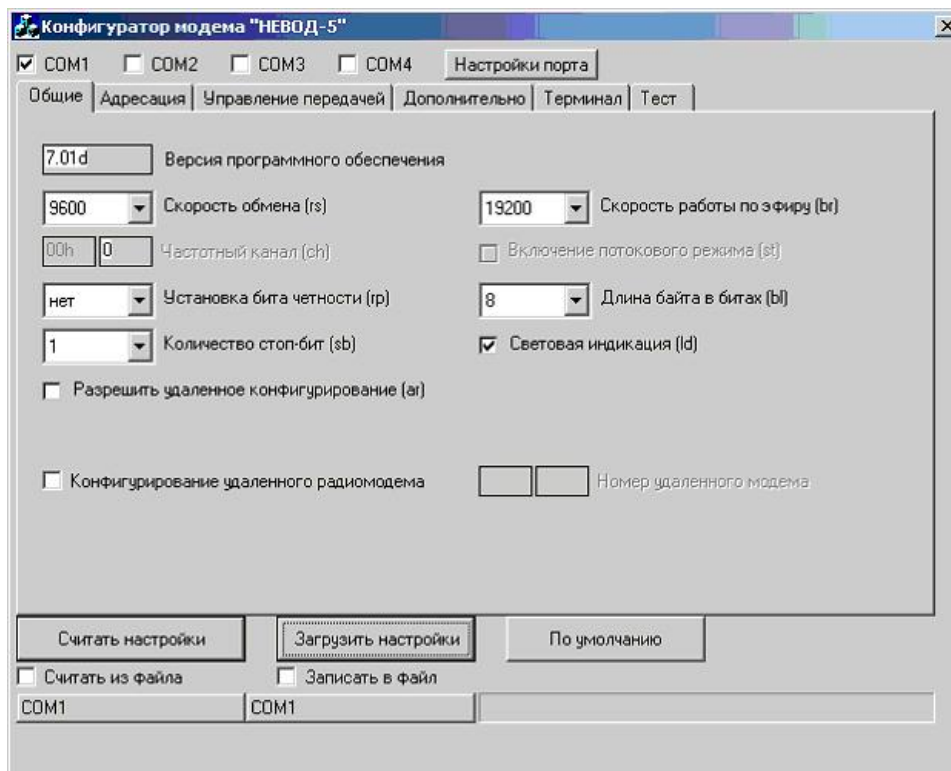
Конфигуратор модема "НЕВОД-5"

COM1 COM2 COM3 COM4 Настройки порта

Общие | Адресация | Управление передачей | Дополнительно | Терминал | Тест

7.01d Версия программного обеспечения

9600 Скорость обмена (rs)

19200 Скорость работы по эфиру (br)

00h 0 Частотный канал (ch)

Включение потокового режима (st)

нет Установка бита четности (rp)

8 Длина байта в битах (bl)

1 Количество стоп-бит (sb)

Световая индикация (ld)

Разрешить удаленное конфигурирование (ar)

Конфигурирование удаленного радиомодема

Номер удаленного модема

Считать настройки

Загрузить настройки

По умолчанию

Считать из файла

Записать в файл

COM1 COM1